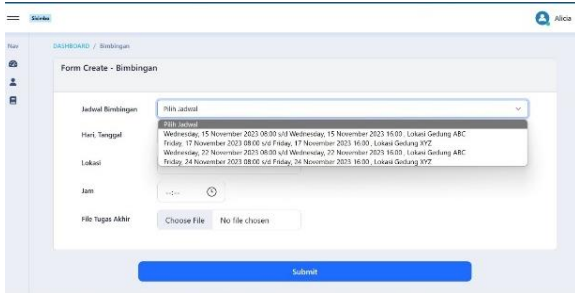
Sisimbo

Alicia

Nav

DASHBOARD / Bimbingan

Form Create - Bimbingan

Jadwal Bimbingan

Pilih Jadwal

Pilih Jadwal
Wednesday, 15 November 2023 08:00 s/d Wednesday, 15 November 2023 16:00 , Lokasi Gedung ABC
Friday, 17 November 2023 08:00 s/d Friday, 17 November 2023 16:00 , Lokasi Gedung XYZ
Wednesday, 22 November 2023 08:00 s/d Wednesday, 22 November 2023 16:00 , Lokasi Gedung ABC
Friday, 24 November 2023 08:00 s/d Friday, 24 November 2023 16:00 , Lokasi Gedung XYZ

Hari, Tanggal

Lokasi

Jam

--:--

File Tugas Akhir

Choose File No file chosen

Submit